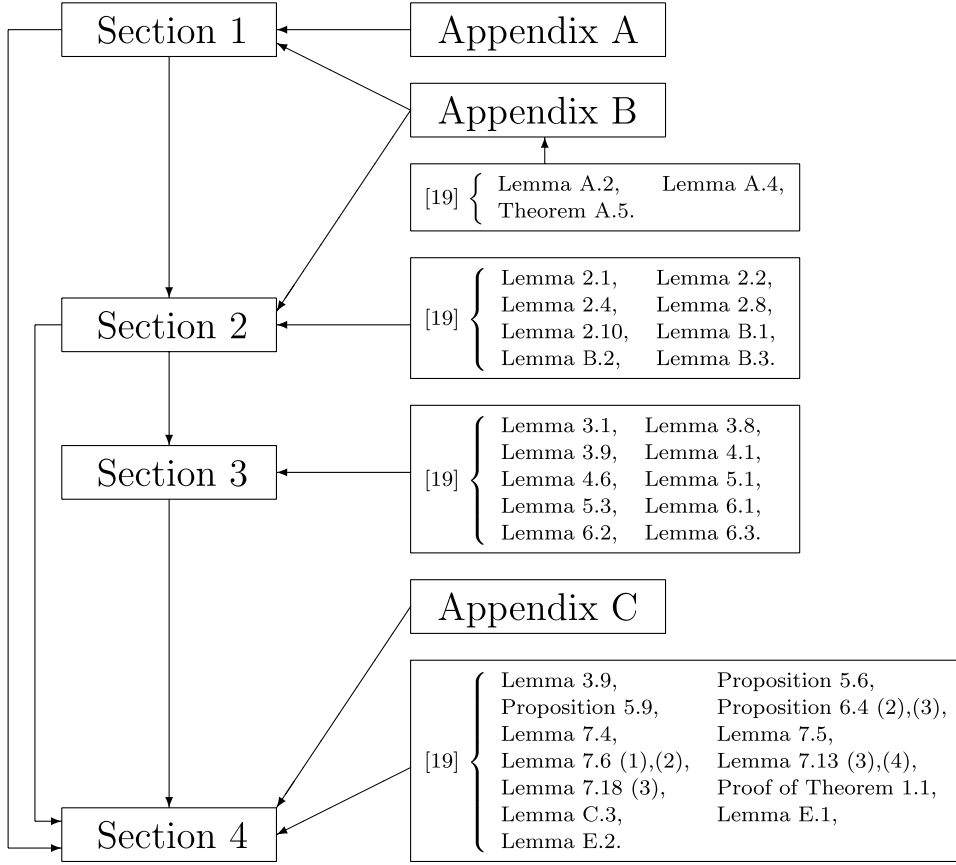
Section 1

Appendix A

Appendix B

[19] { Lemma A.2, Lemma A.4, Theorem A.5.

Section 2

[19] { Lemma 2.1, Lemma 2.2, Lemma 2.4, Lemma 2.8, Lemma 2.10, Lemma B.1, Lemma B.2, Lemma B.3.

Section 3

[19] { Lemma 3.1, Lemma 3.8, Lemma 3.9, Lemma 4.1, Lemma 4.6, Lemma 5.1, Lemma 5.3, Lemma 6.1, Lemma 6.2, Lemma 6.3.

Appendix C

[19] { Lemma 3.9, Proposition 5.6, Proposition 5.9, Proposition 6.4 (2),(3), Lemma 7.4, Lemma 7.5, Lemma 7.6 (1),(2), Lemma 7.13 (3),(4), Lemma 7.18 (3), Proof of Theorem 1.1, Lemma C.3, Lemma E.1, Lemma E.2.

Section 4